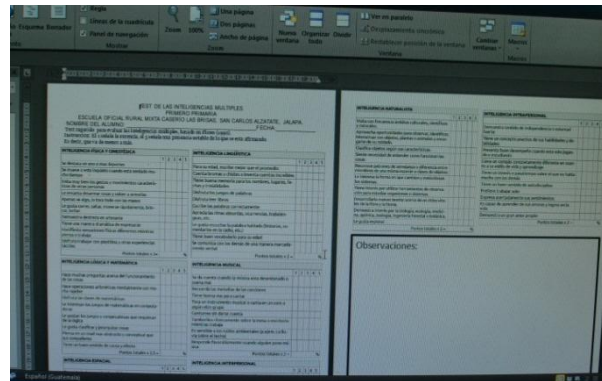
Regla
Líneas de la cuadrícula
Panel de navegación
Mostrar
Zoom
100%
Una página
Dos páginas
Ancho de página
Zoom
Nueva ventana
Organizar todo
Dividir
Ver en paralelo
Desplazamiento sincrónico
Restablecer posición de la ventana
Ventana
Cambiar ventanas
Macros
Macros

TEST DE LAS INTELIGENCIAS MULTIPLES
PRIMERO PRIMARIA
ESCUELA OFICIAL RURAL MIXTA CASERIO LAS BRISAS, SAN CARLOS ALZATATE, JALAPA
NOMBRE DEL ALUMNO: _______________ FECHA: _______

INTELIGENCIA FÍSICA Y CINESTÉSICA
INTELIGENCIA LINGÜÍSTICA
INTELIGENCIA LÓGICA Y MATEMÁTICA
INTELIGENCIA MUSICAL
INTELIGENCIA ESPACIAL
INTELIGENCIA INTERPERSONAL
INTELIGENCIA NATURALISTA
INTELIGENCIA INTRAPERSONAL

Observaciones:

Español (Guatemala)